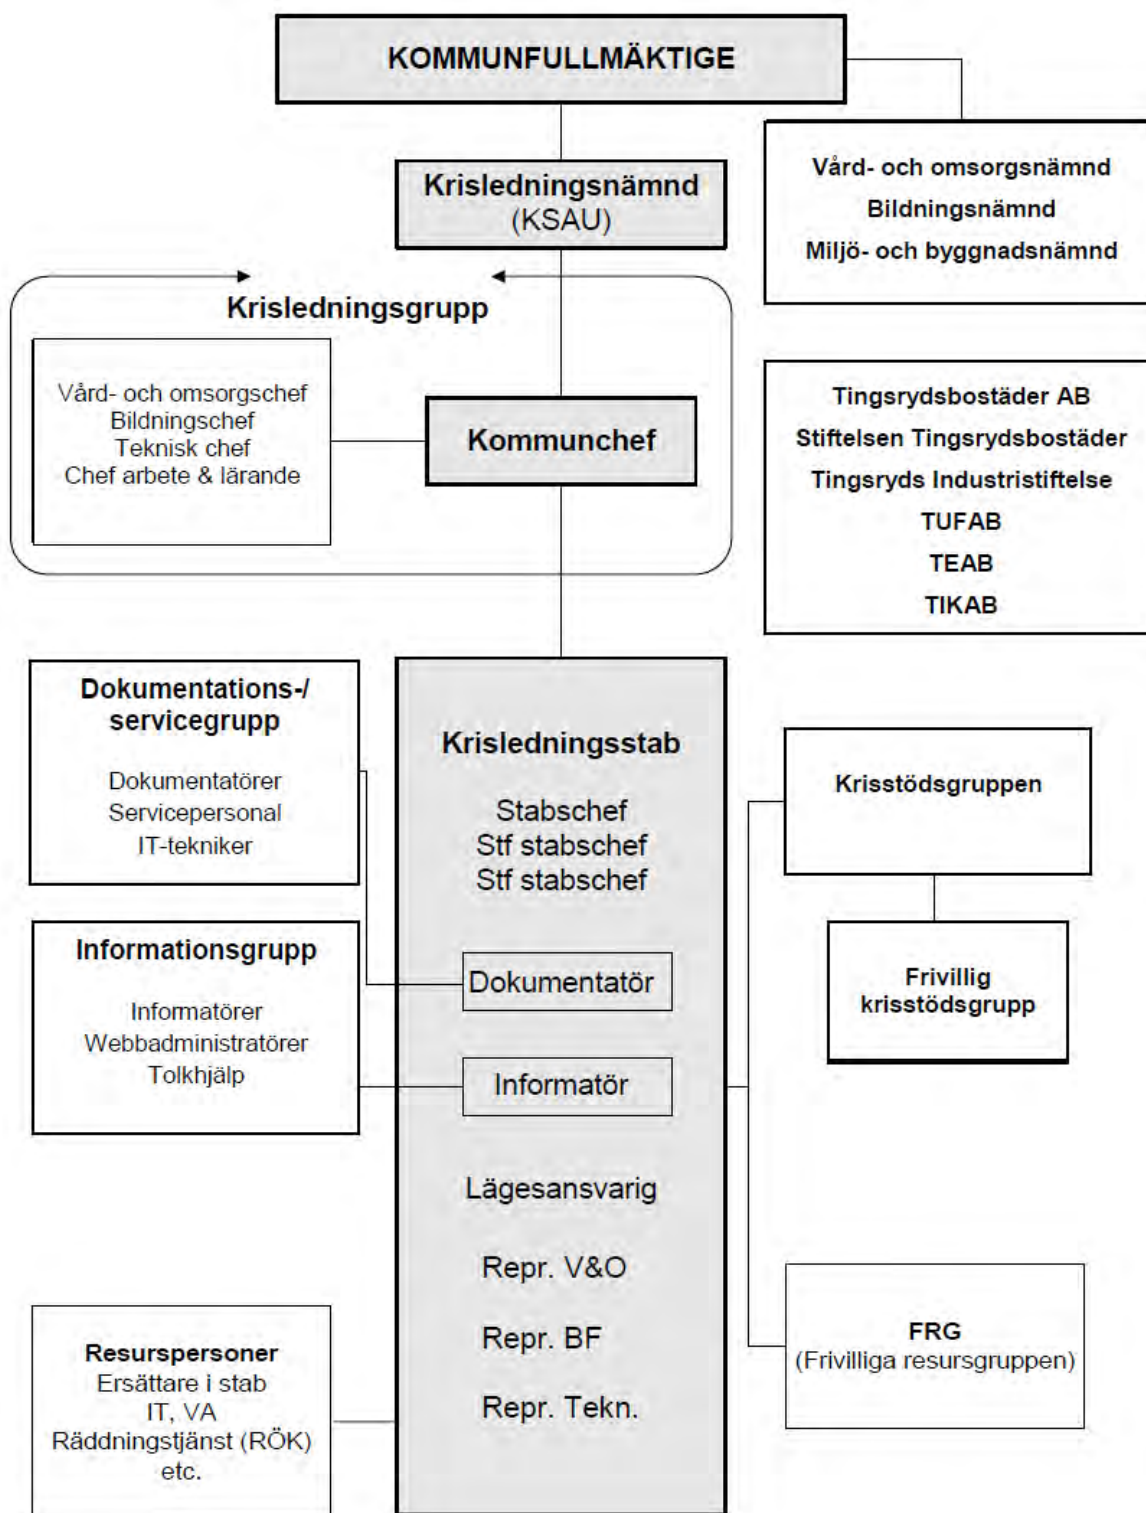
KOMMUNFULLMÄKTIGE

Krisledningsnämnd
(KSAU)

Vård- och omsorgsnämnd
Bildningsnämnd
Miljö- och byggnadsnämnd

Krisledningsgrupp

Vård- och omsorgschef
Bildningschef
Teknisk chef
Chef arbete & lärande

Kommunchef

Tingsrydsbostäder AB
Stiftelsen Tingsrydsbostäder
Tingsryds Industristiftelse
TUFAB
TEAB
TIKAB

Dokumentations-/
servicegrupp

Dokumentatörer
Servicepersonal
IT-tekniker

Krisledningsstab

Stabschef
Stf stabschef
Stf stabschef

Dokumentatör

Informatör

Lägesansvarig

Repr. V&O

Repr. BF

Repr. Tekn.

Krisstödsgruppen

Frivillig
krisstödsgrupp

Informationsgrupp

Informatörer
Webbadministratörer
Tolkhjälp

FRG
(Frivilliga resursgruppen)

Resurspersoner
Ersättare i stab
IT, VA
Räddningstjänst (RÖK)
etc.